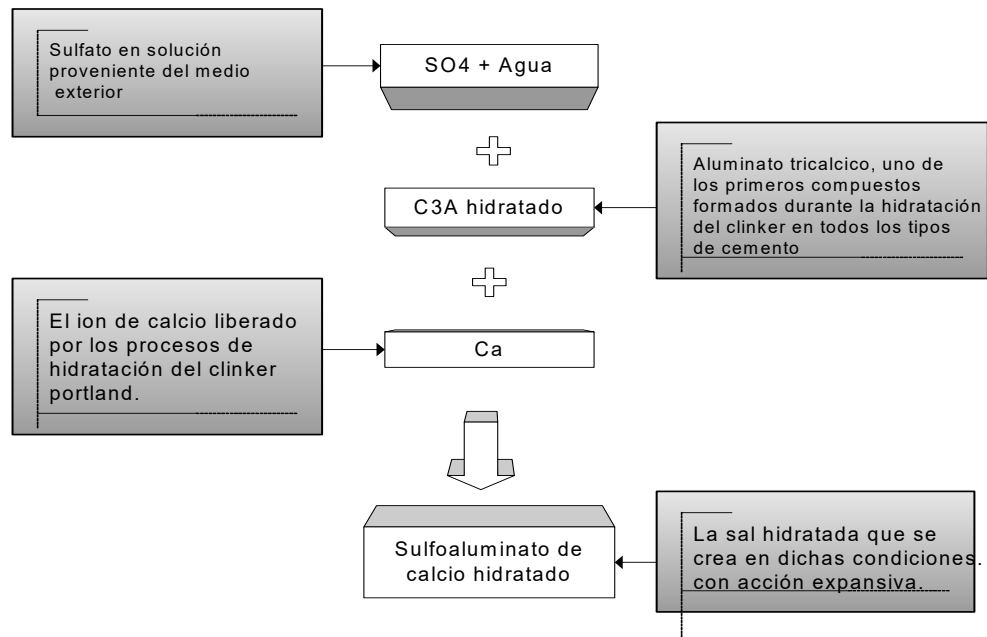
Sulfato en solución proveniente del medio exterior

SO4 + Agua

Aluminato tricalcico, uno de los primeros compuestos formados durante la hidratación del clinker en todos los tipos de cemento

C3A hidratado

El ion de calcio liberado por los procesos de hidratación del clinker portland.

Ca

Sulfoaluminato de calcio hidratado

La sal hidratada que se crea en dichas condiciones. con acción expansiva.